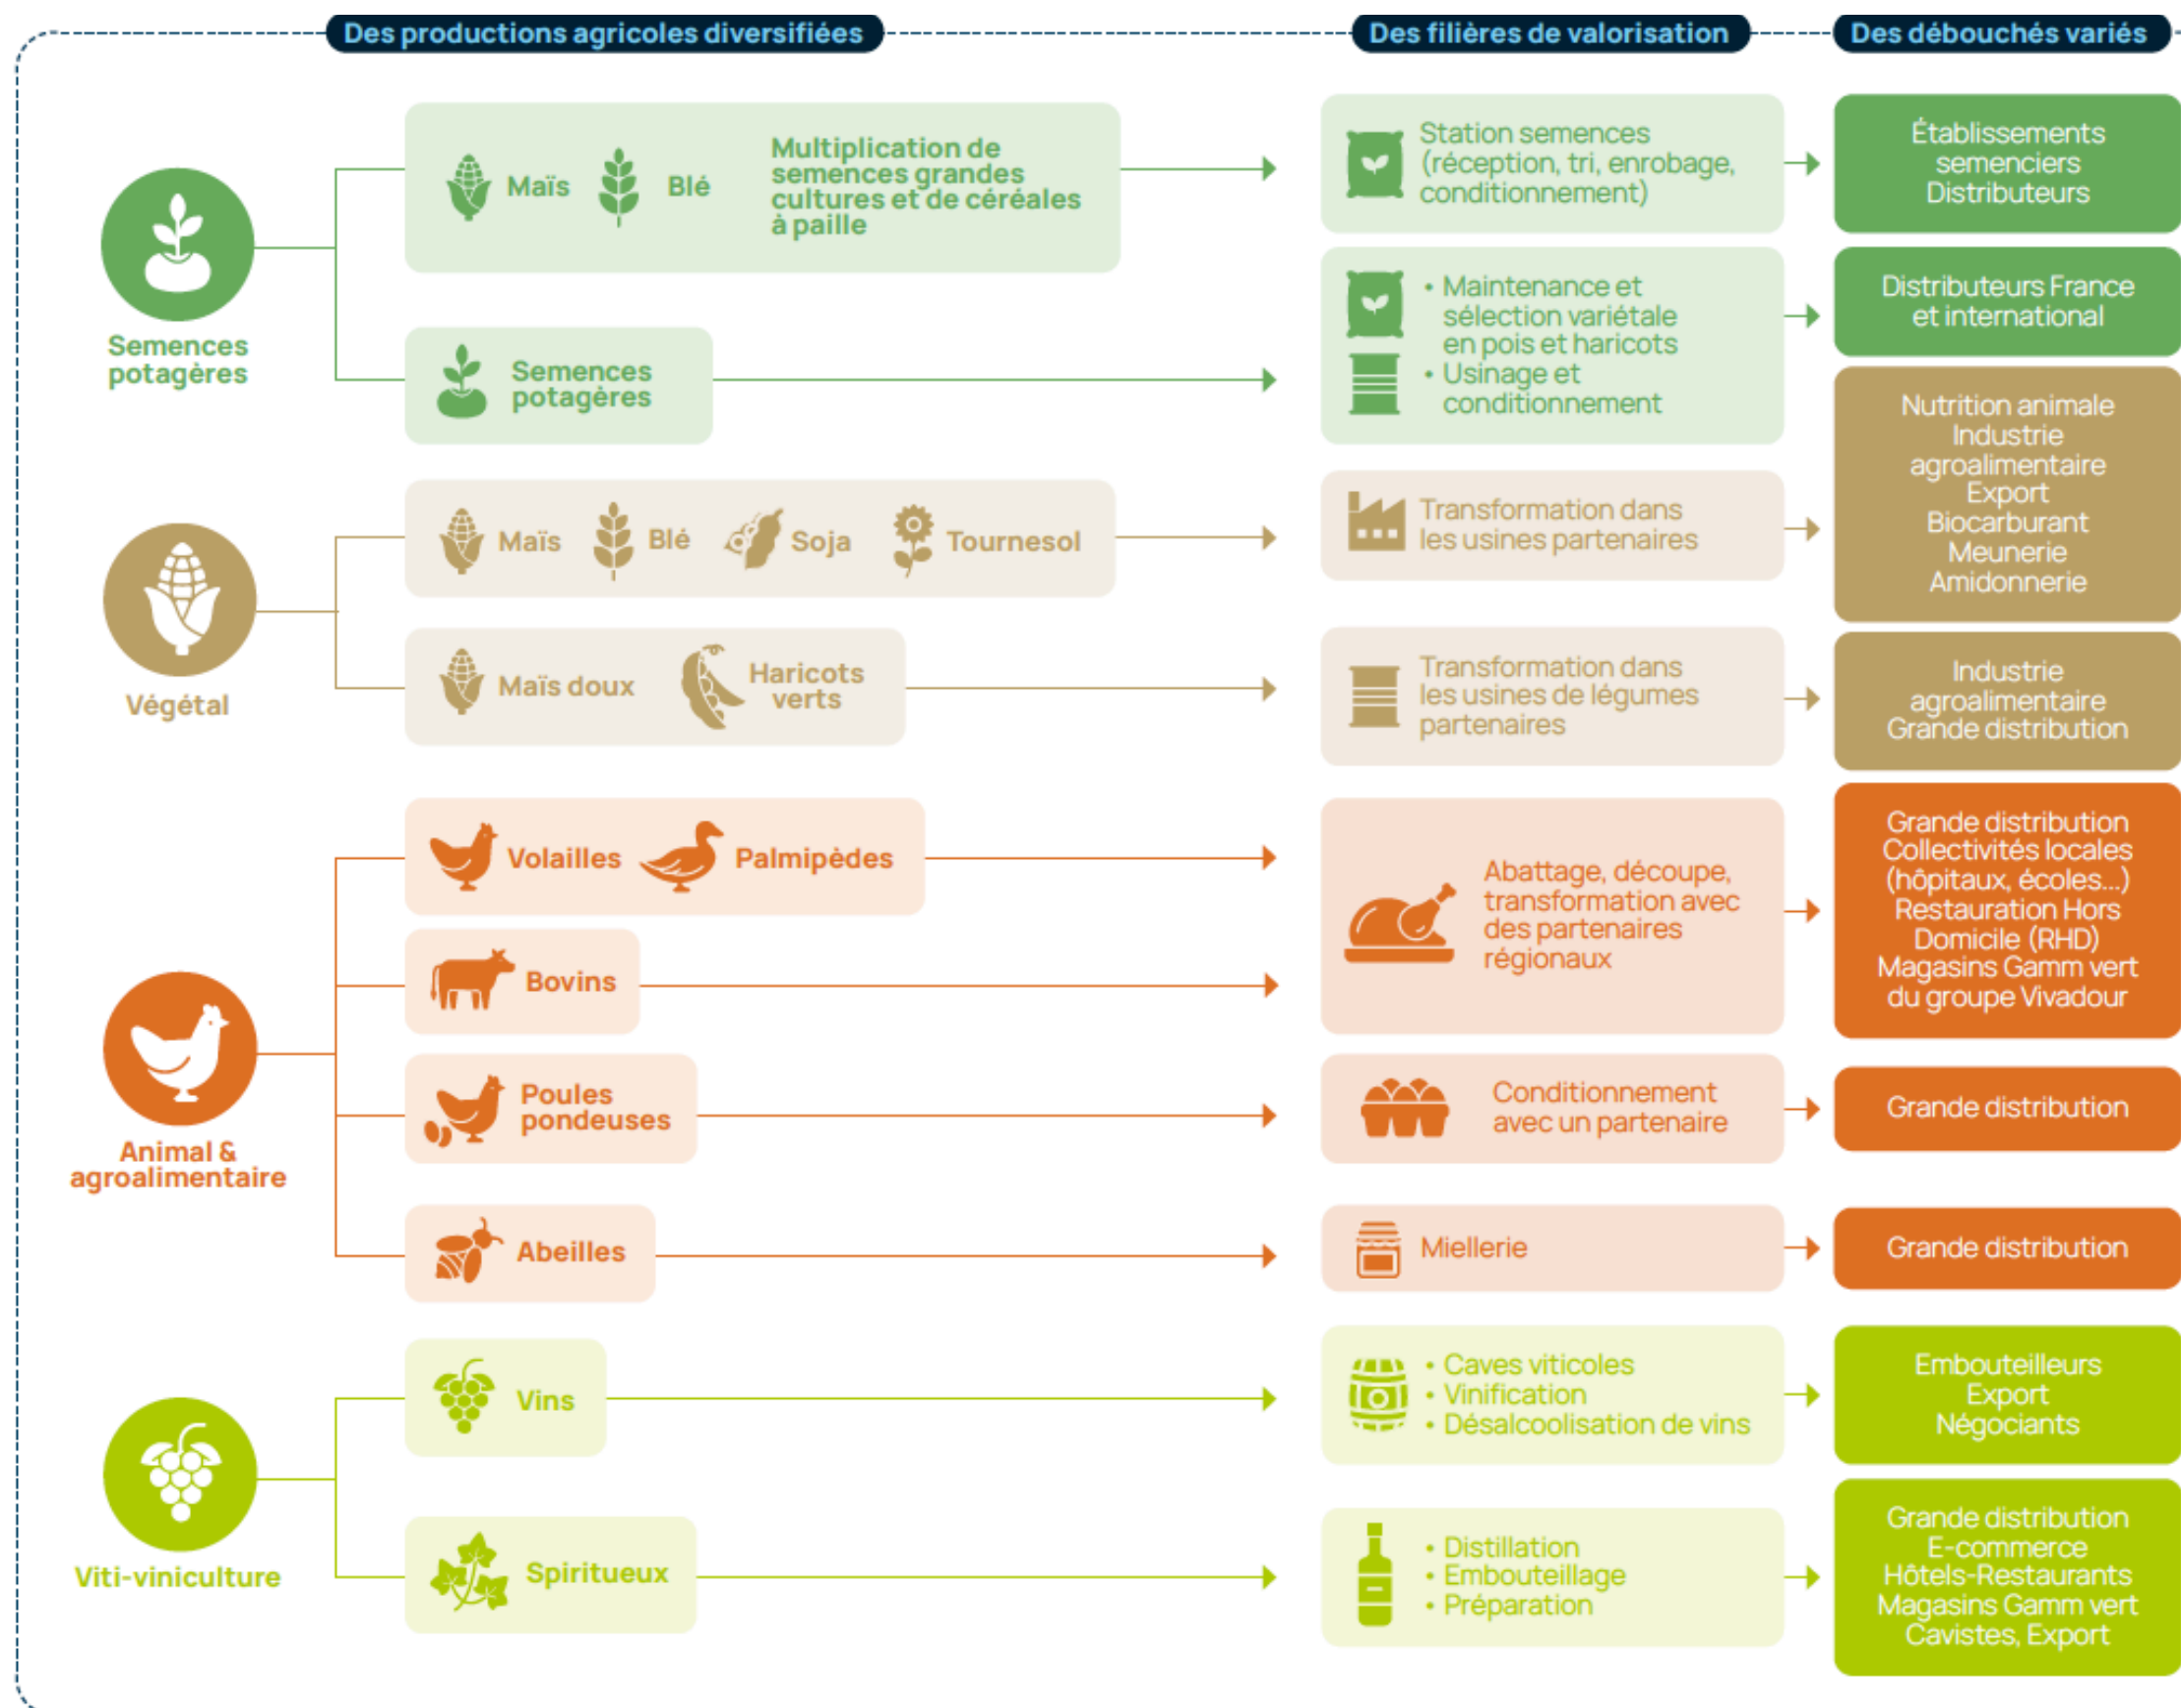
Des productions agricoles diversifiées

Des filières de valorisation

Des débouchés variés

Semences potagères

Maïs Blé Multiplication de semences grandes cultures et de céréales à paille

Station semences (réception, tri, enrobage, conditionnement)

Établissements semenciers Distributeurs

Semences potagères

• Maintenance et sélection variétale en pois et haricots
• Usinage et conditionnement

Distributeurs France et international

Végétal

Maïs Blé Soja Tournesol

Transformation dans les usines partenaires

Nutrition animale Industrie agroalimentaire Export Biocarburant Meunerie Amidonnerie

Maïs doux Haricots verts

Transformation dans les usines de légumes partenaires

Industrie agroalimentaire Grande distribution

Animal & agroalimentaire

Volailles Palmipèdes

Bovins

Abattage, découpe, transformation avec des partenaires régionaux

Grande distribution Collectivités locales (hôpitaux, écoles...) Restauration Hors Domicile (RHD) Magasins Gamm vert du groupe Vivadour

Poules pondeuses

Conditionnement avec un partenaire

Grande distribution

Abeilles

Miellerie

Grande distribution

Viti-viniculture

Vins

• Caves viticoles
• Vinification
• Désalcoolisation de vins

Embouteilleurs Export Négociants

Spiritueux

• Distillation
• Embouteillage
• Préparation

Grande distribution E-commerce Hôtels-Restaurants Magasins Gamm vert Cavistes, Export